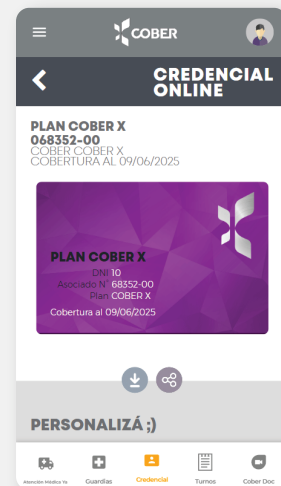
COBER

CREDENCIAL ONLINE

PLAN COBER X
068352-00
COBER COBER X
COBERTURA AL 09/06/2025

PLAN COBER X
DNI 10
Asociado N° 68352-00
Plan COBER X
Cobertura al 09/06/2025

PERSONALIZÁ ;)

Atención Médica Ya
Guardias
Credencial
Turnos
Cober Doc